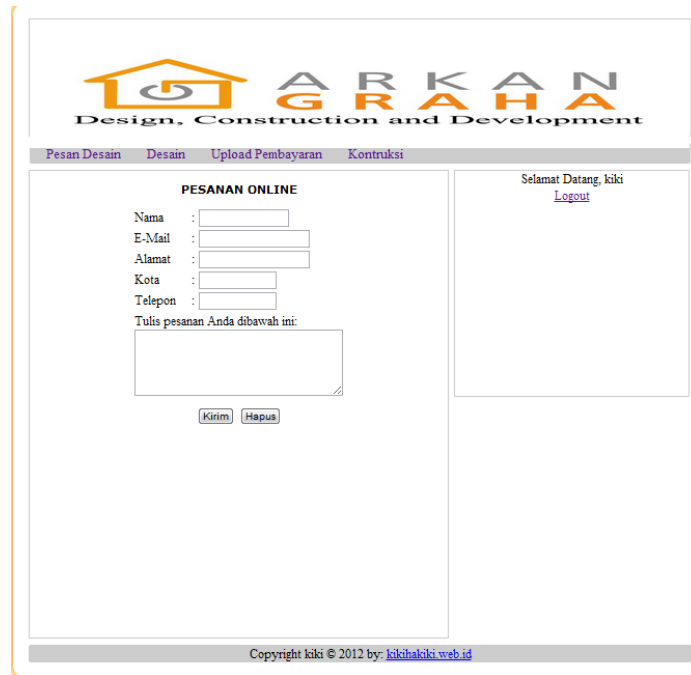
ARKAN
GRAHA
Design, Construction and Development

Pesan Desain Desain Upload Pembayaran Kontruksi

PESANAN ONLINE

Nama :
E-Mail :
Alamat :
Kota :
Telepon :
Tulis pesanan Anda dibawah ini:

Kirim Hapus

Selamat Datang, kiki
Logout

Copyright kiki © 2012 by: kikihakiki.web.id